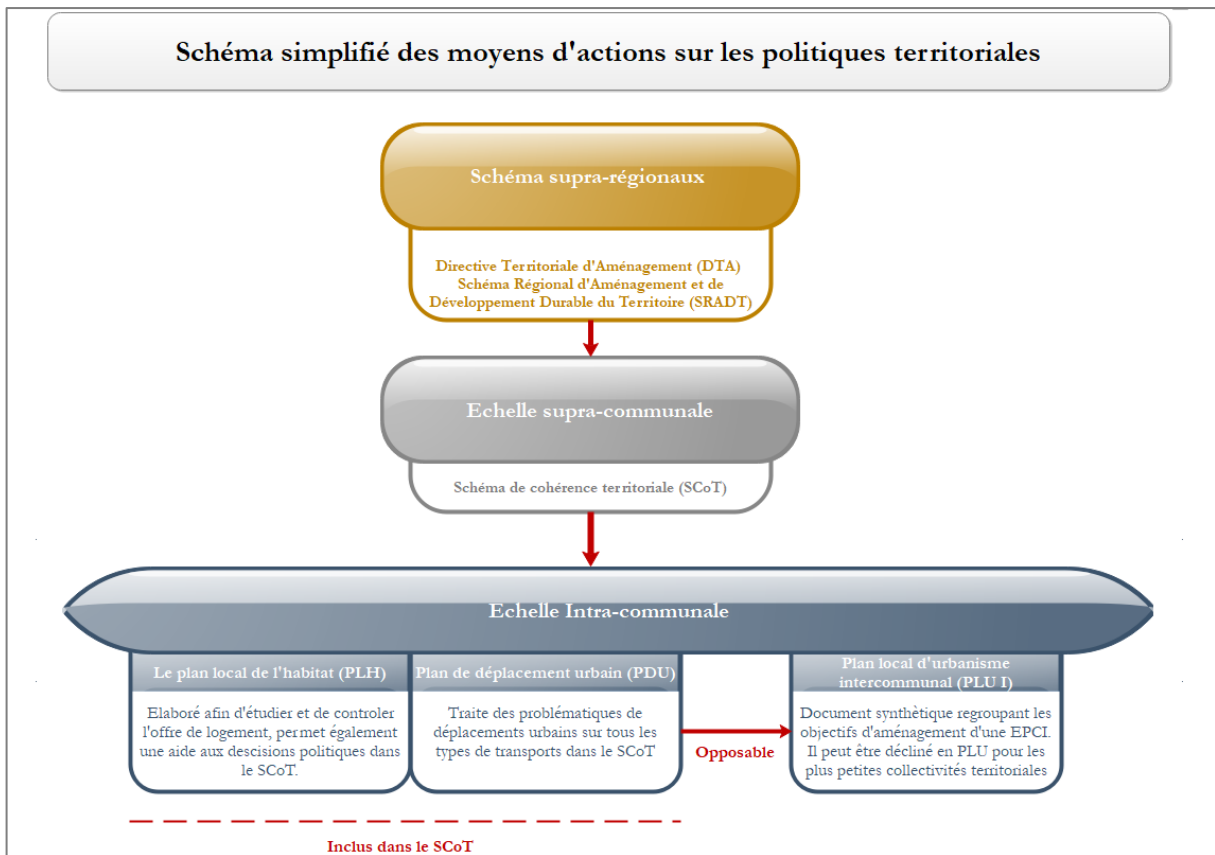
Schéma simplifié des moyens d'actions sur les politiques territoriales

Schéma supra-régionaux

Directive Territoriale d'Aménagement (DTA)
Schéma Régional d'Aménagement et de Développement Durable du Territoire (SRADT)

Echelle supra-communale

Schéma de cohérence territoriale (SCoT)

Echelle Intra-communale

Le plan local de l'habitat (PLH)

Elaboré afin d'étudier et de controler l'offre de logement, permet également une aide aux descisions politiques dans le SCoT.

Plan de déplacement urbain (PDU)

Traite des problématiques de déplacements urbains sur tous les types de transports dans le SCoT

Opposable

Plan local d'urbanisme intercommunal (PLU I)

Document synthétique regroupant les objectifs d'aménagement d'une EPCI. Il peut être décliné en PLU pour les plus petites collectivités territoriales

Inclus dans le SCoT